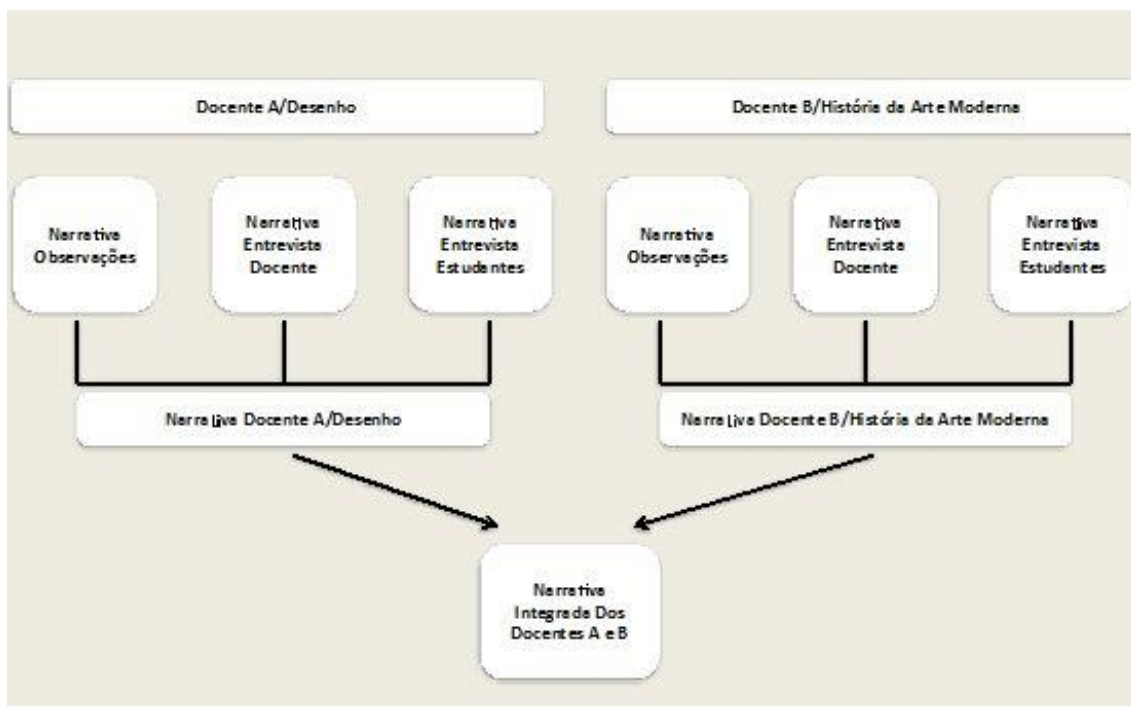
Docente A/Desenho

Docente B/História da Arte Moderna

Narrativa Observações

Narrativa Entrevista Docente

Narrativa Entrevista Estudantes

Narrativa Observações

Narrativa Entrevista Docente

Narrativa Entrevista Estudantes

Narrativa Docente A/Desenho

Narrativa Docente B/História da Arte Moderna

Narrativa Integrada Dos Docentes A e B